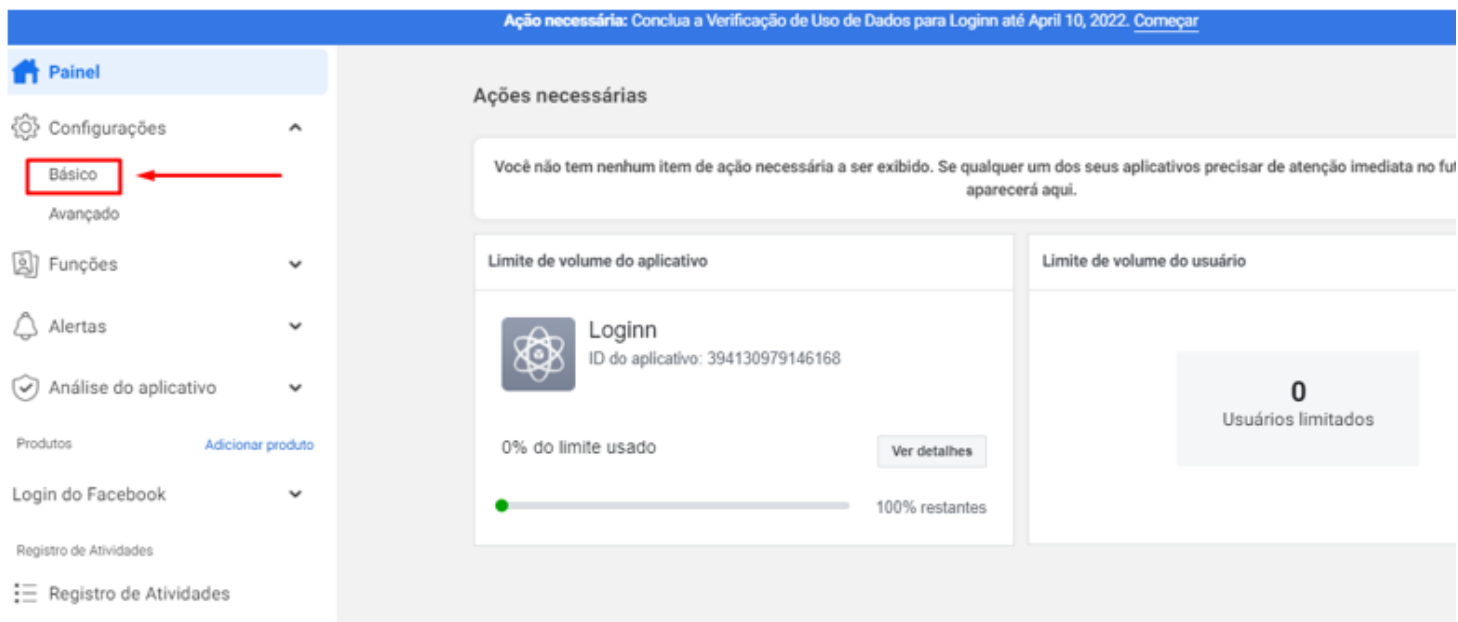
Ação necessária: Conclua a Verificação de Uso de Dados para Loginn até April 10, 2022. Começar

Painel

Configurações

Básico

Avançado

Funções

Alertas

Análise do aplicativo

Produtos

Adicionar produto

Login do Facebook

Registro de Atividades

Registro de Atividades

Ações necessárias

Você não tem nenhum item de ação necessária a ser exibido. Se qualquer um dos seus aplicativos precisar de atenção imediata no fu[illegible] aparecerá aqui.

Limite de volume do aplicativo

Loginn

ID do aplicativo: 394130979146168

0% do limite usado

Ver detalhes

100% restantes

Limite de volume do usuário

0

Usuários limitados